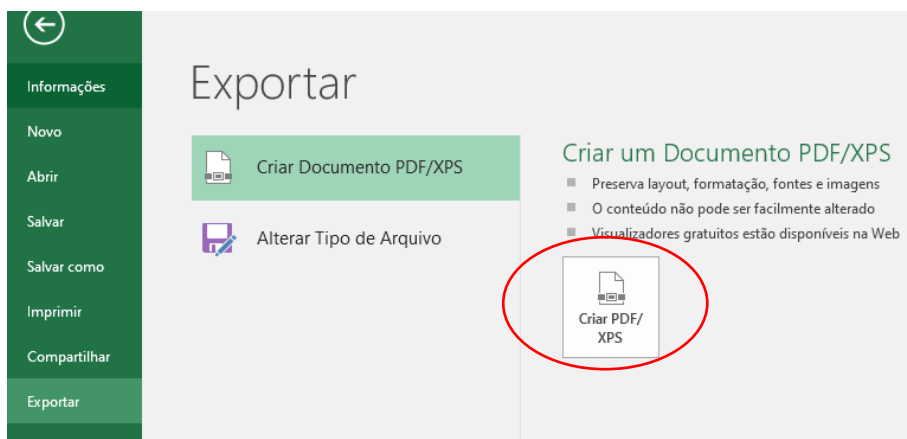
Informações
Novo
Abrir
Salvar
Salvar como
Imprimir
Compartilhar
Exportar

Exportar

Criar Documento PDF/XPS

Alterar Tipo de Arquivo

Criar um Documento PDF/XPS

Preserva layout, formatação, fontes e imagens
O conteúdo não pode ser facilmente alterado
Visualizadores gratuitos estão disponíveis na Web

Criar PDF/XPS